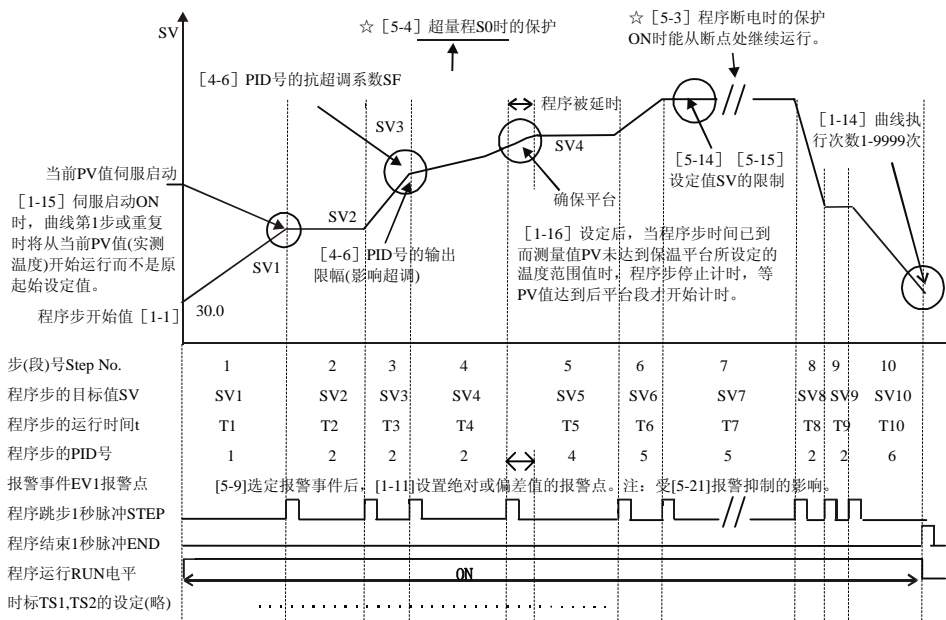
SV

☆［5-4］超量程S0时的保护

☆［5-3］程序断电时的保护 ON时能从断点处继续运行。

［4-6］PID号的抗超调系数SF

程序被延时

SV3

SV4

［1-14］曲线执行次数1-9999次

当前PV伺服启动

［1-15］伺服启动ON时，曲线第1步或重复时将从当前PV值(实测温度)开始运行而不是原起始设定值。

确保平台

［5-14］［5-15］设定值SV的限制

SV2

SV1

［4-6］PID号的输出限幅(影响超调)

［1-16］设定后，当程序步时间已到而测量值PV未达到保温平台所设定的温度范围值时，程序步停止计时，等PV值达到后平台段才开始计时。

程序步开始值［1-1］

30.0

| 步(段)号Step No. | 1 | 2 | 3 | 4 | 5 | 6 | 7 | 8 | 9 | 10 |
|---|---|---|---|---|---|---|---|---|---|---|
| 程序步的目标值SV | SV1 | SV2 | SV3 | SV4 | SV5 | SV6 | SV7 | SV8 | SV9 | SV10 |
| 程序步的运行时间t | T1 | T2 | T3 | T4 | T5 | T6 | T7 | T8 | T9 | T10 |
| 程序步的PID号 | 1 | 2 | 2 | 2 | 4 | 5 | 5 | 2 | 2 | 6 |

报警事件EV1报警点 [5-9]选定报警事件后，[1-11]设置绝对或偏差值的报警点。注：受[5-21]报警抑制的影响。

程序跳步1秒脉冲STEP

程序结束1秒脉冲END

程序运行RUN电平

ON

时标TS1,TS2的设定(略)